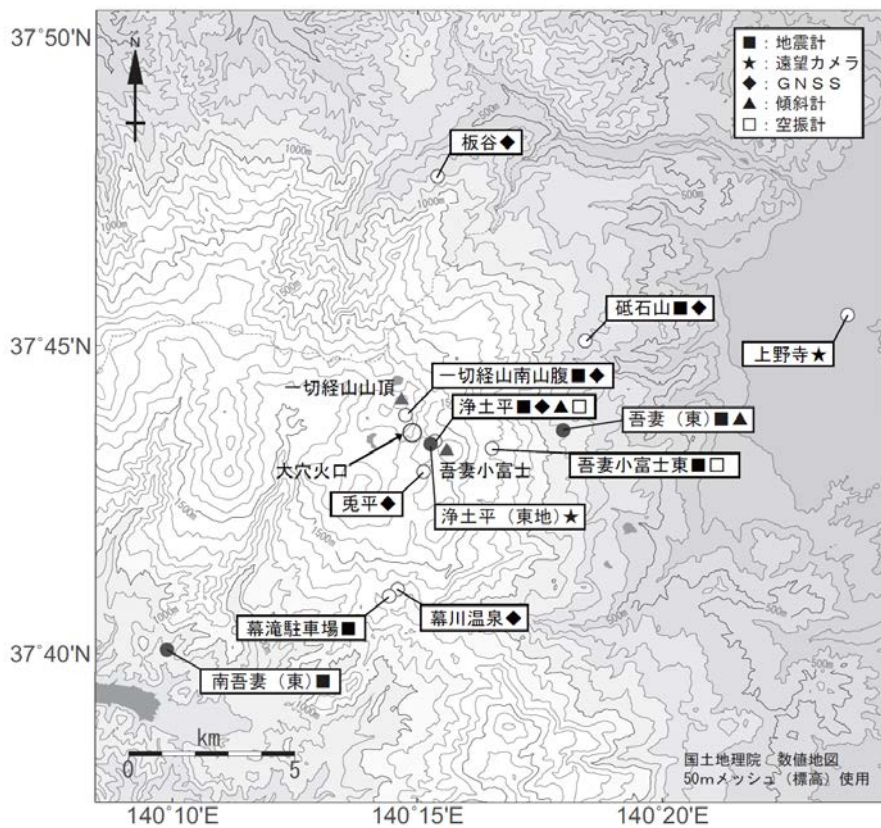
37°50'N

N

■：地震計
★：遠望カメラ
◆：ＧＮＳＳ
▲：傾斜計
□：空振計

板谷◆

1000m

1000m

1000m

500m

500m

37°45'N

砥石山■◆

上野寺★

一切経山山頂

一切経山南山腹■◆

浄土平■◆▲□

吾妻（東）■▲

大穴火口

吾妻小富士

吾妻小富士東■□

兎平◆

浄土平（東地）★

1500m

1500m

幕川温泉◆

幕滝駐車場■

37°40'N

南吾妻（東）■

500m

km
0 5

国土地理院　数値地図
50mメッシュ（標高）使用

140°10'E

140°15'E

140°20'E